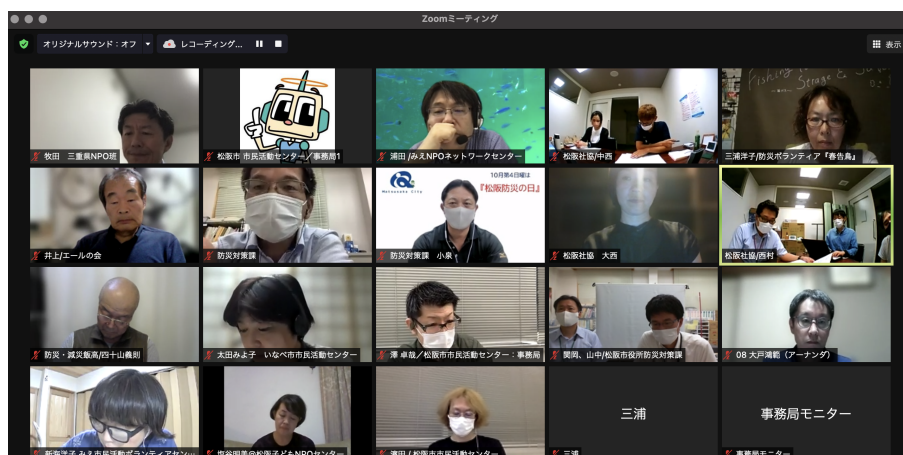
Zoomミーティング

オリジナルサウンド：オフ　レコーディング...　表示

牧田　三重県NPO班
松阪市 市民活動センター／事務局1
浦田 /みえNPOネットワークセンター
松阪社協/中西
三浦洋子/防災ボランティア『春告鳥』
Fishing Strage & Sta
井上/エールの会
防災対策課
10月第4日曜は
『松阪防災の日』
Matsusaka City
防災対策課　小泉
松阪社協　大西
松阪社協/西村
防災・減災飯高/四十山義則
太田みよ子　いなべ市市民活動センター
澤 卓哉／松阪市市民活動センター：事務局
関岡、山中/松阪市役所防災対策課
OB 大戸浦範（アーナンダ）
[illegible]
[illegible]
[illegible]
三浦
三浦
事務局モニター
事務局モニター